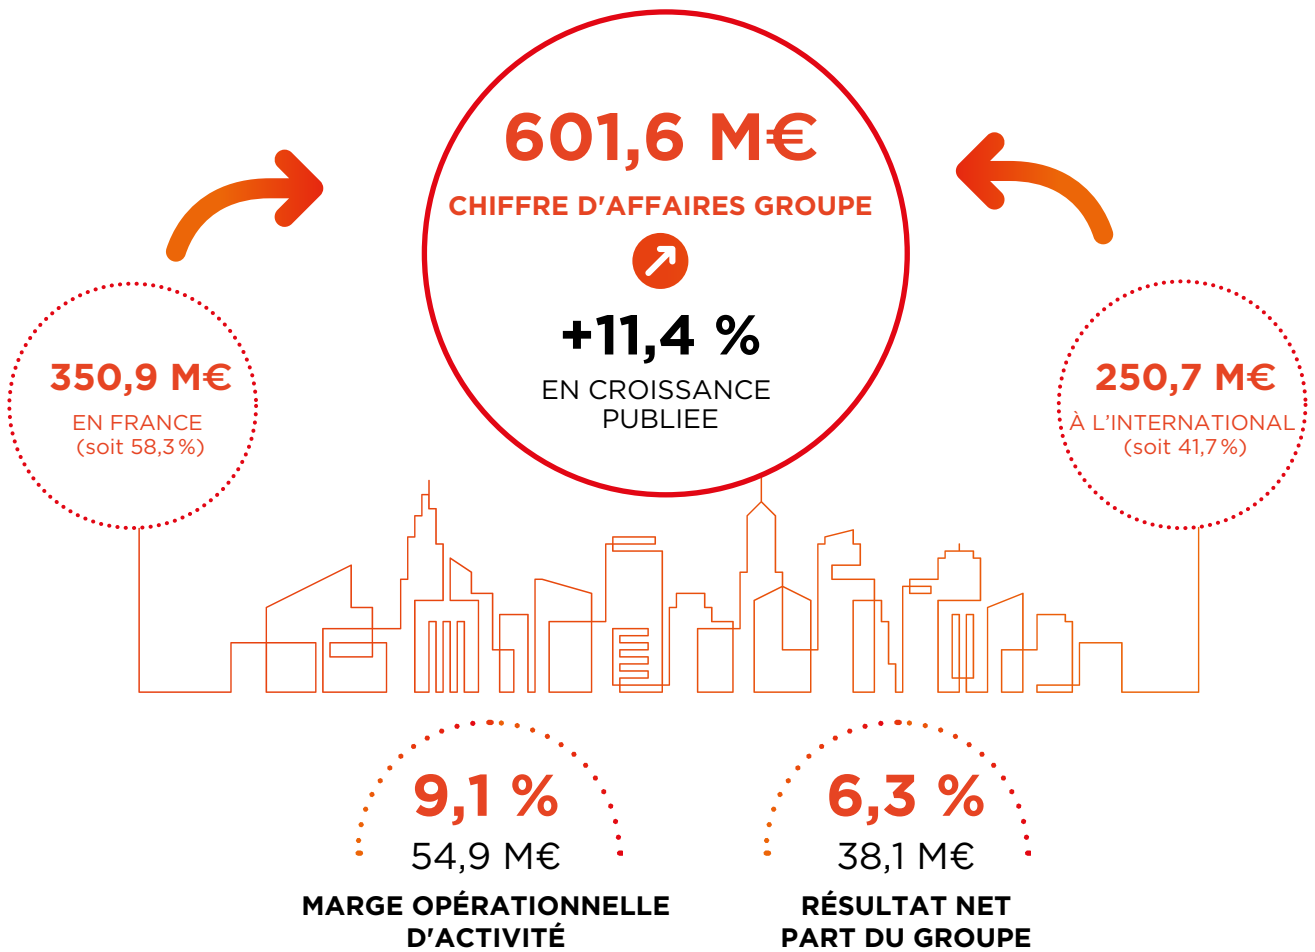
601,6 M€
CHIFFRE D'AFFAIRES GROUPE

+11,4 %
EN CROISSANCE PUBLIEE

350,9 M€
EN FRANCE
(soit 58,3 %)

250,7 M€
À L'INTERNATIONAL
(soit 41,7 %)

9,1 %
54,9 M€
MARGE OPÉRATIONNELLE D'ACTIVITÉ

6,3 %
38,1 M€
RÉSULTAT NET PART DU GROUPE